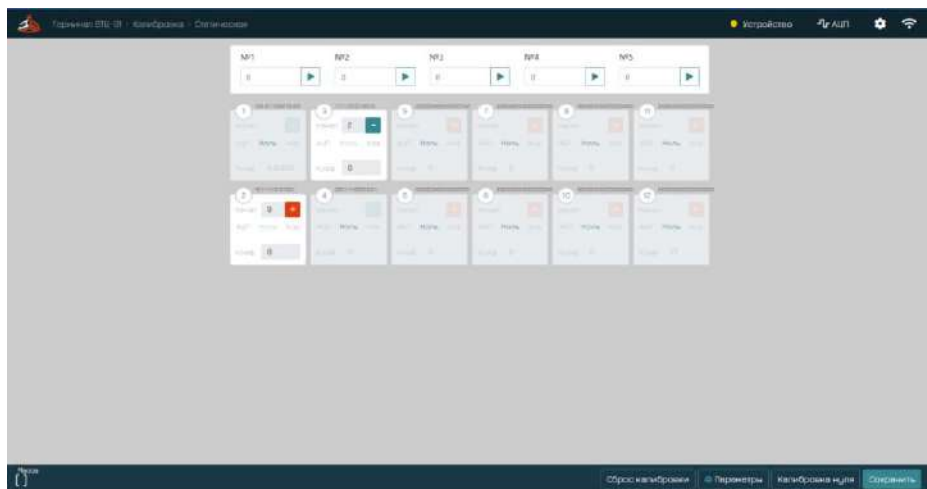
Горячие ВТБ 01 › Калибровка › Оптическая

Устройство АЦП

№1
0
№2
0
№3
0
№4
0
№5
0

1
2
3
4
5
6
7
8
9
10
11
12

Канал 2 –
Канал 9 +
Норм.
Нуль 0
Нуль 0

Сброс калибровки
Параметры
Калибровка нуля
Сохранить